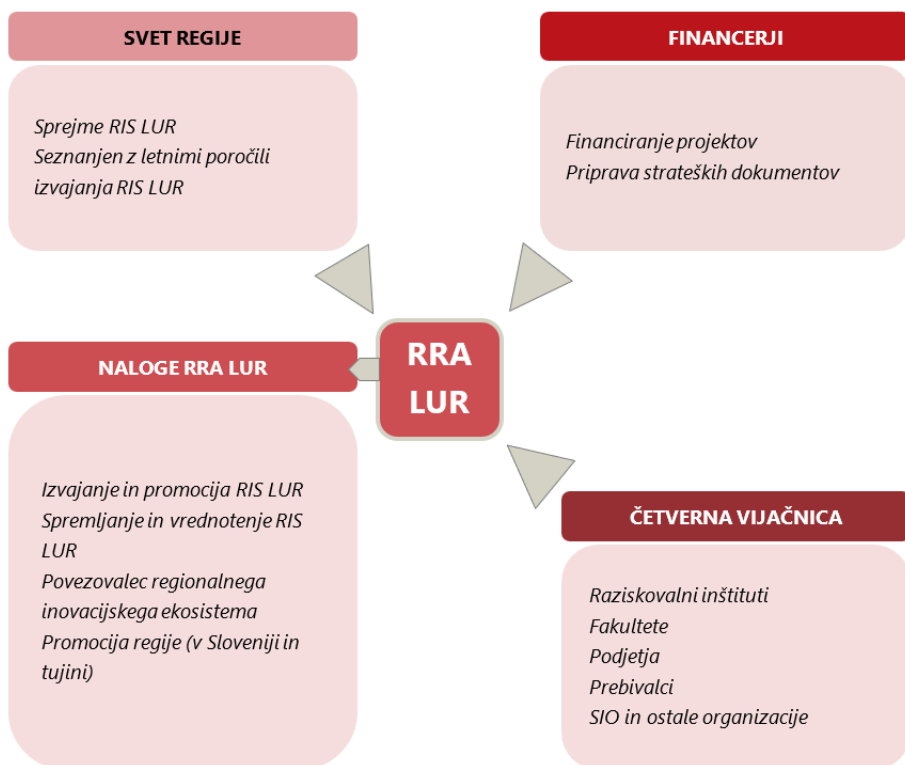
SVET REGIJE

Sprejme RIS LUR
Seznanjen z letnimi poročili izvajanja RIS LUR

FINANCERJI

Financiranje projektov
Priprava strateških dokumentov

RRA LUR

NALOGE RRA LUR

Izvajanje in promocija RIS LUR
Spremljanje in vrednotenje RIS LUR
Povezovalec regionalnega inovacijskega ekosistema
Promocija regije (v Sloveniji in tujini)

ČETVERNA VIJAČNICA

Raziskovalni inštituti
Fakultete
Podjetja
Prebivalci
SIO in ostale organizacije